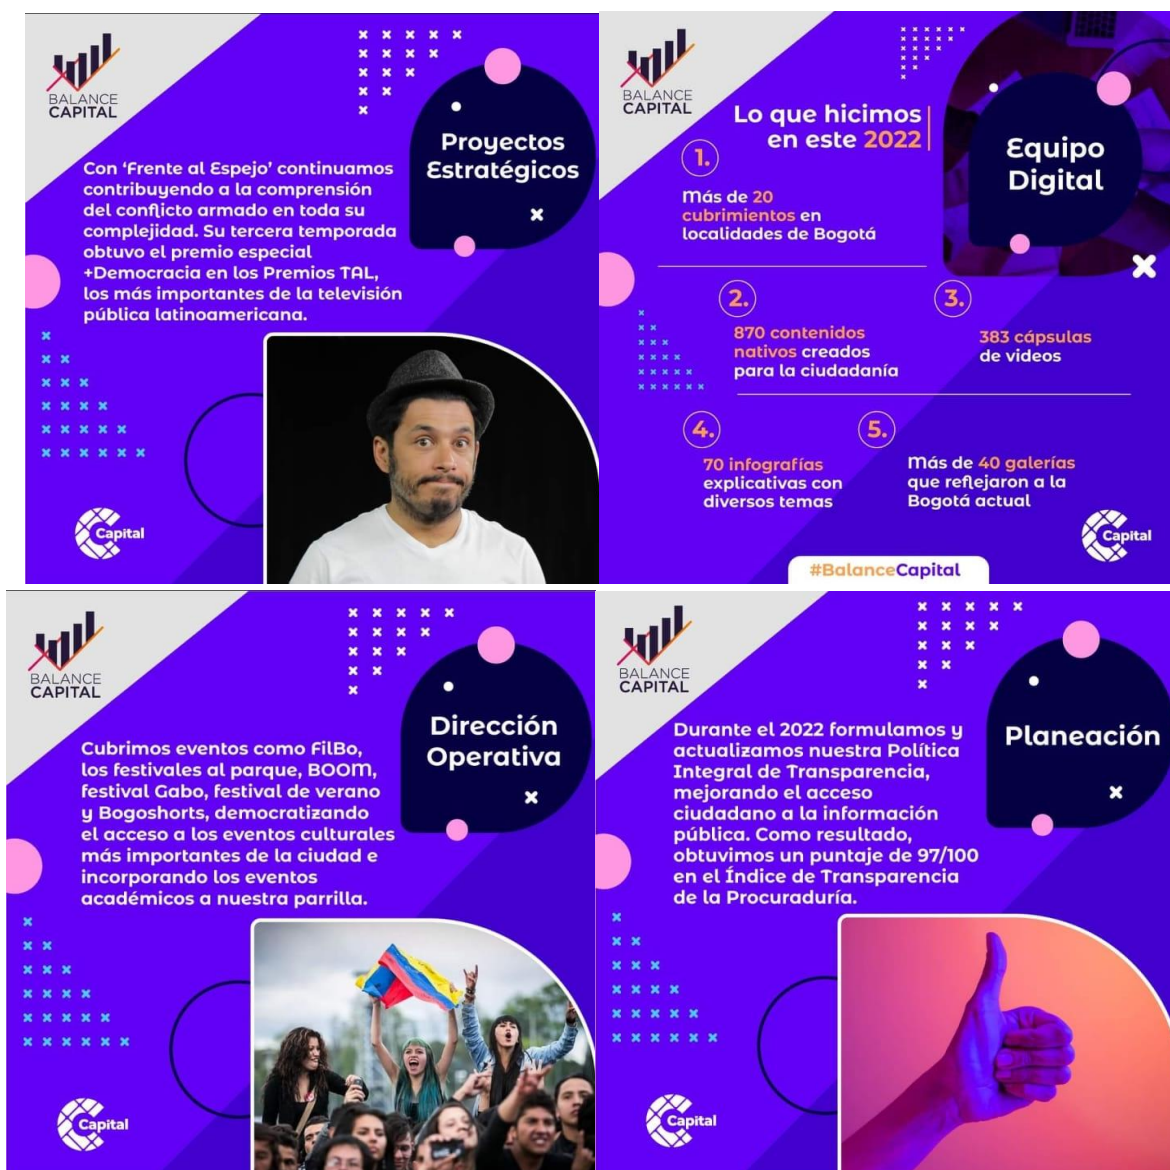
BALANCE CAPITAL

Proyectos Estratégicos

Con 'Frente al Espejo' continuamos contribuyendo a la comprensión del conflicto armado en toda su complejidad. Su tercera temporada obtuvo el premio especial +Democracia en los Premios TAL, los más importantes de la televisión pública latinoamericana.

Capital

BALANCE CAPITAL

Lo que hicimos en este 2022

Equipo Digital

1. Más de 20 cubrimientos en localidades de Bogotá

2. 870 contenidos nativos creados para la ciudadanía

3. 383 cápsulas de videos

4. 70 infografías explicativas con diversos temas

5. Más de 40 galerías que reflejaron a la Bogotá actual

Capital

#BalanceCapital

BALANCE CAPITAL

Dirección Operativa

Cubrimos eventos como FilBo, los festivales al parque, BOOM, festival Gabo, festival de verano y Bogoshorts, democratizando el acceso a los eventos culturales más importantes de la ciudad e incorporando los eventos académicos a nuestra parrilla.

Capital

BALANCE CAPITAL

Planeación

Durante el 2022 formulamos y actualizamos nuestra Política Integral de Transparencia, mejorando el acceso ciudadano a la información pública. Como resultado, obtuvimos un puntaje de 97/100 en el Índice de Transparencia de la Procuraduría.

Capital